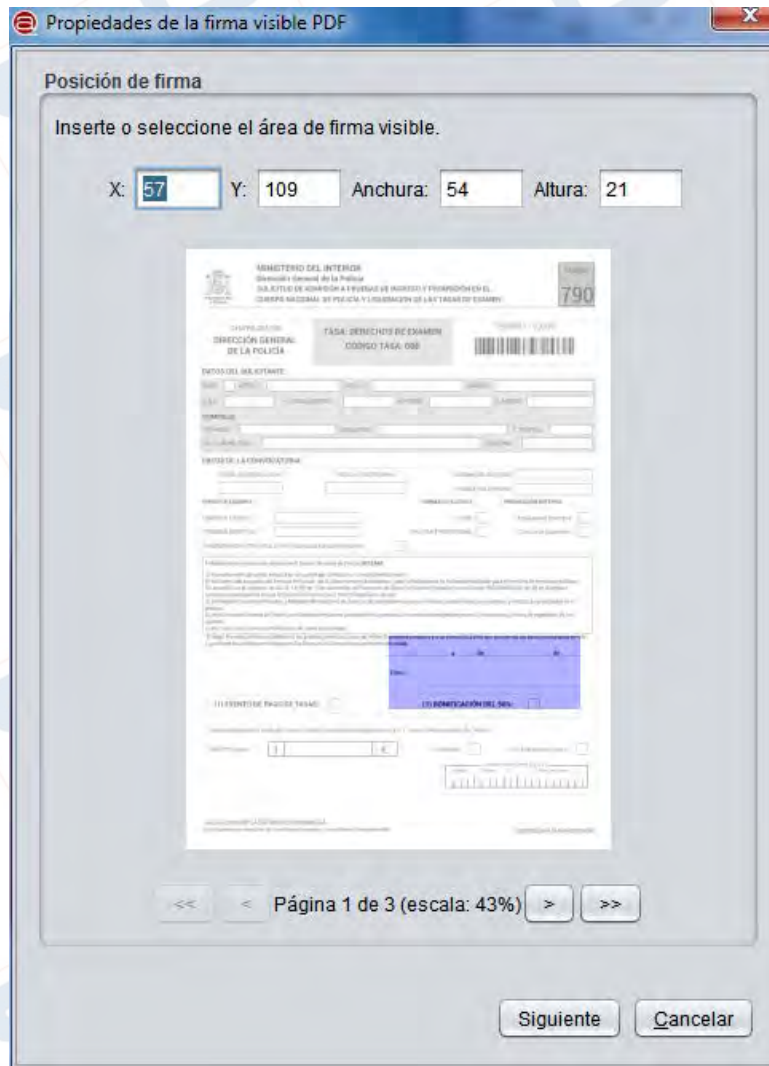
Propiedades de la firma visible PDF

Posición de firma

Inserte o seleccione el área de firma visible.

X: 57 Y: 109 Anchura: 54 Altura: 21

MINISTERIO DEL INTERIOR
Dirección General de la Policía
SOLICITUD DE ADMISIÓN A PRUEBAS DE INGRESO Y PROMOCIÓN EN EL CUERPO NACIONAL DE POLICÍA Y LIQUIDACIÓN DE LAS TASAS DE EXAMEN

Modelo
790

DIRECCIÓN GENERAL DE LA POLICÍA

TASA: DERECHOS DE EXAMEN
CÓDIGO TASA: 008

DATOS DEL SOLICITANTE

DOMICILIO

DATOS DE LA CONVOCATORIA

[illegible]

(1) EXENTO DE PAGO DE TASAS

(2) BONIFICACIÓN DEL 50%

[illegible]

<< < Página 1 de 3 (escala: 43%) > >>

Siguiente Cancelar